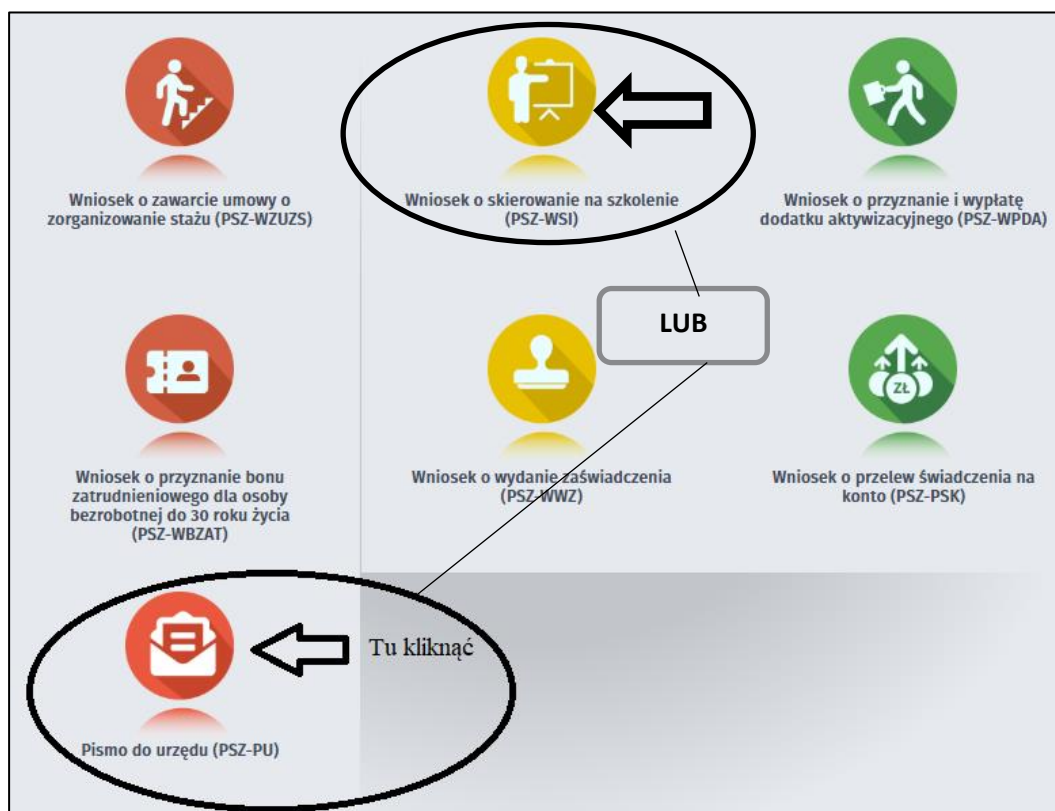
Wniosek o zawarcie umowy o zorganizowanie stażu (PSZ-WZUZS)

Wniosek o skierowanie na szkolenie (PSZ-WSI)

Wniosek o przyznanie i wypłatę dodatku aktywizacyjnego (PSZ-WPDA)

LUB

Wniosek o przyznanie bonu zatrudnieniowego dla osoby bezrobotnej do 30 roku życia (PSZ-WBZAT)

Wniosek o wydanie zaświadczenia (PSZ-WWZ)

ZŁ

Wniosek o przelew świadczenia na konto (PSZ-PSK)

Tu kliknąć

Pismo do urzędu (PSZ-PU)